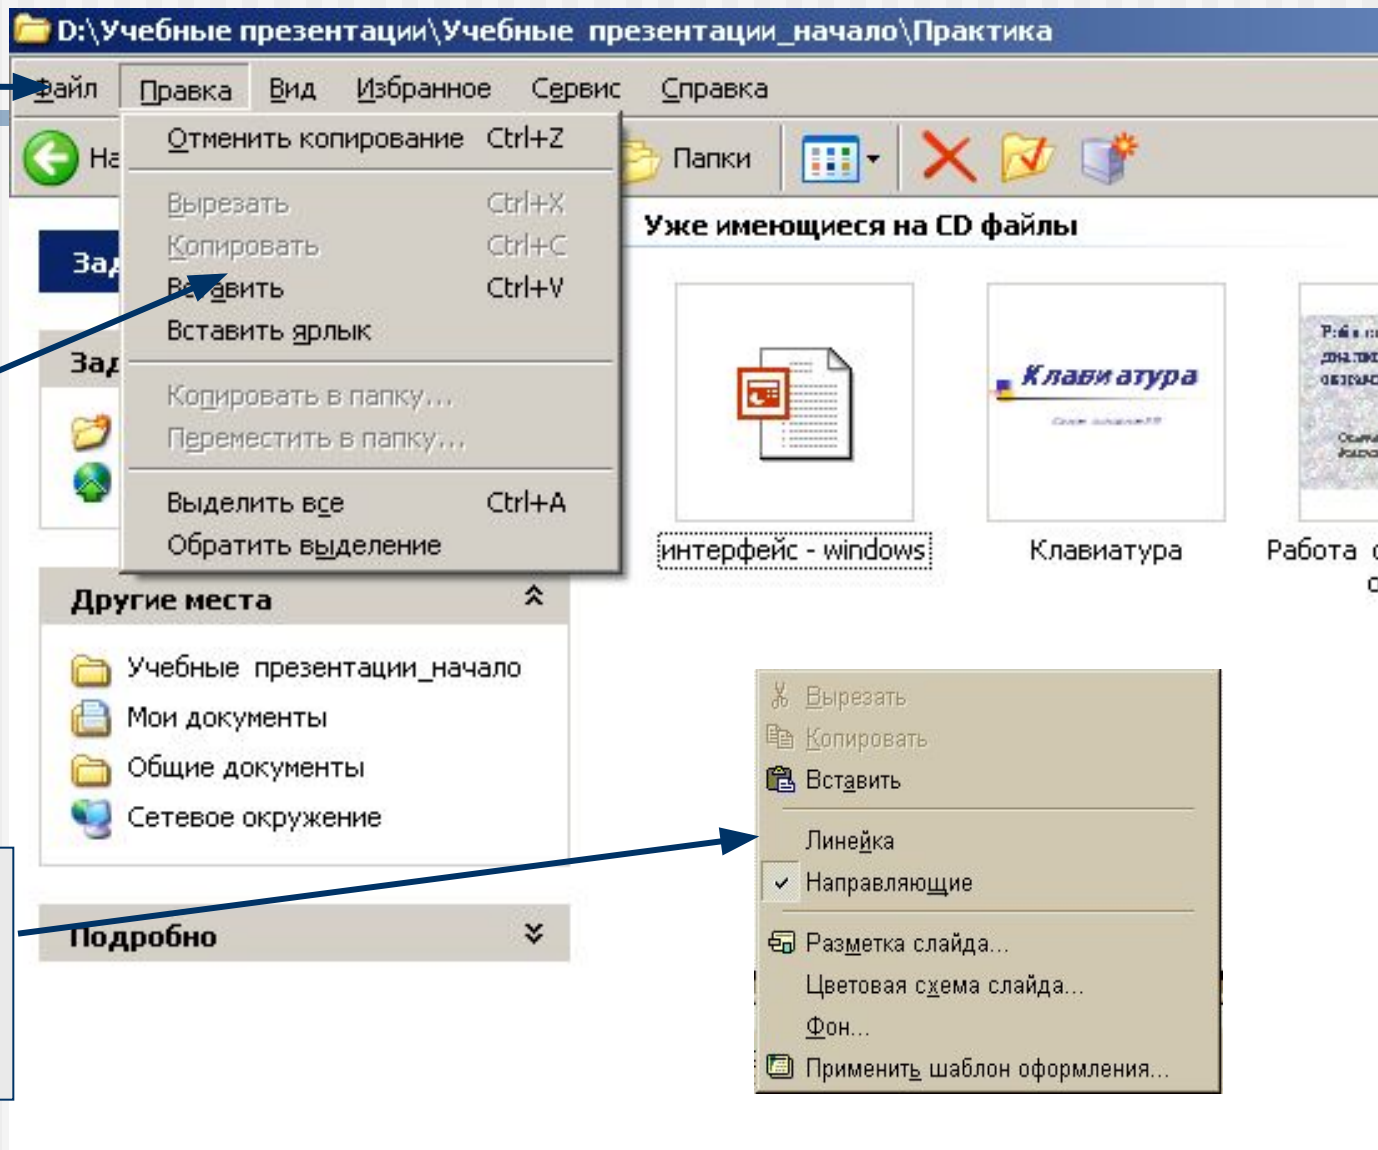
D:\Учебные презентации\Учебные презентации_начало\Практика

Файл Правка Вид Избранное Сервис Справка

На

Отменить копирование Ctrl+Z
Вырезать Ctrl+X
Копировать Ctrl+C
Вставить Ctrl+V
Вставить ярлык
Копировать в папку...
Переместить в папку...
Выделить все Ctrl+A
Обратить выделение

Папки

За

За

Уже имеющиеся на CD файлы

Клавиатура

интерфейс - windows
Клавиатура
Работа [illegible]

Другие места
Учебные презентации_начало
Мои документы
Общие документы
Сетевое окружение

Подробно

Вырезать
Копировать
Вставить
Линейка
Направляющие
Разметка слайда...
Цветовая схема слайда...
Фон...
Применить шаблон оформления...